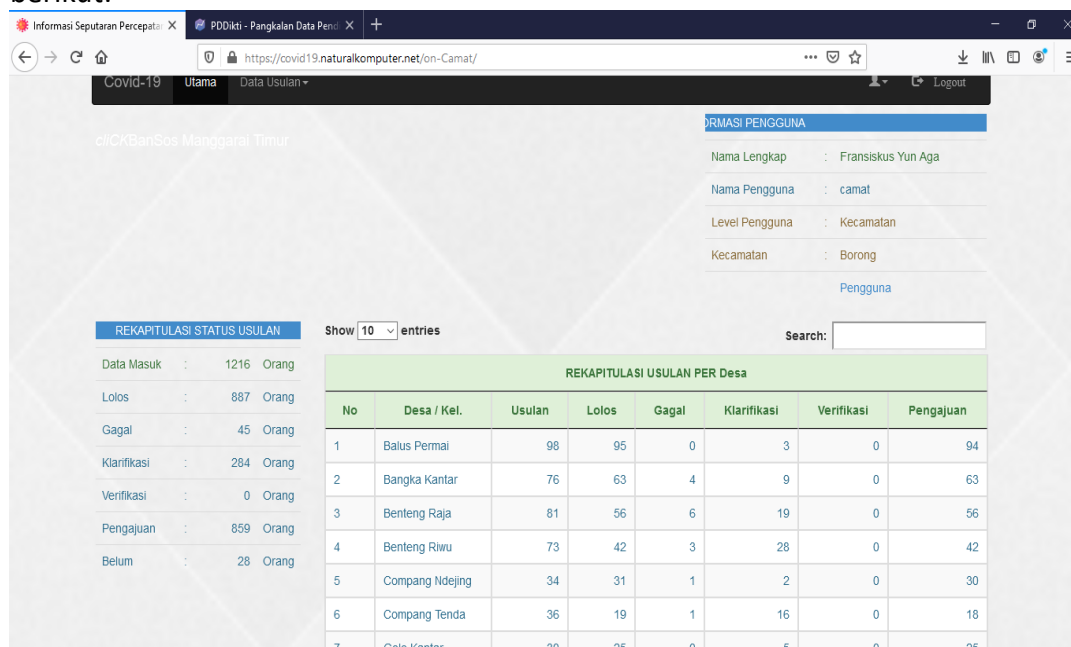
Informasi Seputaran Percepata ×
PDDikti - Pangkalan Data Pend ×
+

https://covid19.naturalkomputer.net/on-Camat/

Covid-19 Utama Data Usulan ▾
Logout

cliCKBanSos Manggarai Timur

RMASI PENGGUNA

| | | |
|---|---|---|
| Nama Lengkap | : | Fransiskus Yun Aga |
| Nama Pengguna | : | camat |
| Level Pengguna | : | Kecamatan |
| Kecamatan | : | Borong |
| | | Pengguna |

REKAPITULASI STATUS USULAN

| | | | |
|---|---|---|---|
| Data Masuk | : | 1216 | Orang |
| Lolos | : | 887 | Orang |
| Gagal | : | 45 | Orang |
| Klarifikasi | : | 284 | Orang |
| Verifikasi | : | 0 | Orang |
| Pengajuan | : | 859 | Orang |
| Belum | : | 28 | Orang |

Show 10 entries

Search:

REKAPITULASI USULAN PER Desa

| No | Desa / Kel. | Usulan | Lolos | Gagal | Klarifikasi | Verifikasi | Pengajuan |
|---|---|---|---|---|---|---|---|
| 1 | Balus Permai | 98 | 95 | 0 | 3 | 0 | 94 |
| 2 | Bangka Kantar | 76 | 63 | 4 | 9 | 0 | 63 |
| 3 | Benteng Raja | 81 | 56 | 6 | 19 | 0 | 56 |
| 4 | Benteng Riwu | 73 | 42 | 3 | 28 | 0 | 42 |
| 5 | Compang Ndejing | 34 | 31 | 1 | 2 | 0 | 30 |
| 6 | Compang Tenda | 36 | 19 | 1 | 16 | 0 | 18 |
| 7 | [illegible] | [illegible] | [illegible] | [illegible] | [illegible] | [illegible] | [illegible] |